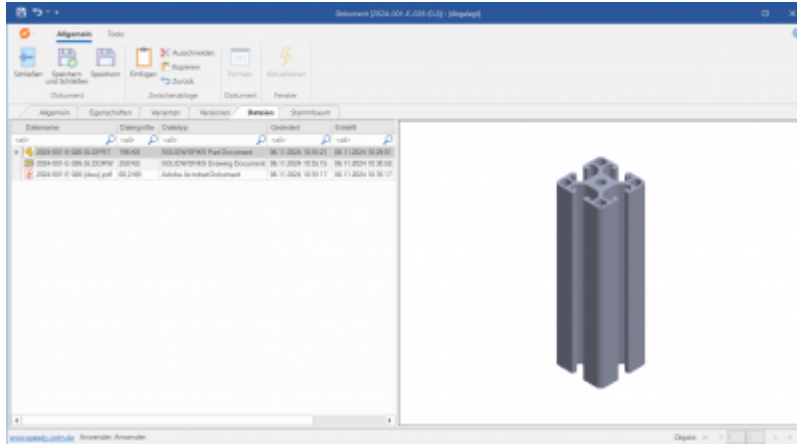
Dokument [2024-001-E-DB5 (C3)] - [Abgelegt]

Allgemein Tools

Schließen Speichern und Schließen Speichern Einfügen Ausschneiden Kopieren Zurück Formular Aktualisieren

Dokument Zwischenablage Dokument Fenster

Allgemein Eigenschaften Varianten Versionen Dateien Stammbaum

| Dateiname | Dateigröße | Dateityp | Geändert | Erstellt |
|---|---|---|---|---|
| <alle> | <alle> | <alle> | <alle> | <alle> |
| 2024-001-E-DB5.SLDPRT | 396 KB | SOLIDWORKS Part Document | 06.11.2024 10:35:21 | 06.11.2024 10:29:01 |
| 2024-001-E-DB5.SLDDRW | 350 KB | SOLIDWORKS Drawing Document | 06.11.2024 10:35:15 | 06.11.2024 10:30:58 |
| 2024-001-E-DB5 (dwo).pdf | 60,2 KB | Adobe Acrobat Dokument | 06.11.2024 10:35:17 | 06.11.2024 10:35:17 |

www.speedy-pdm.de Anwender: Anwender

Objekt: